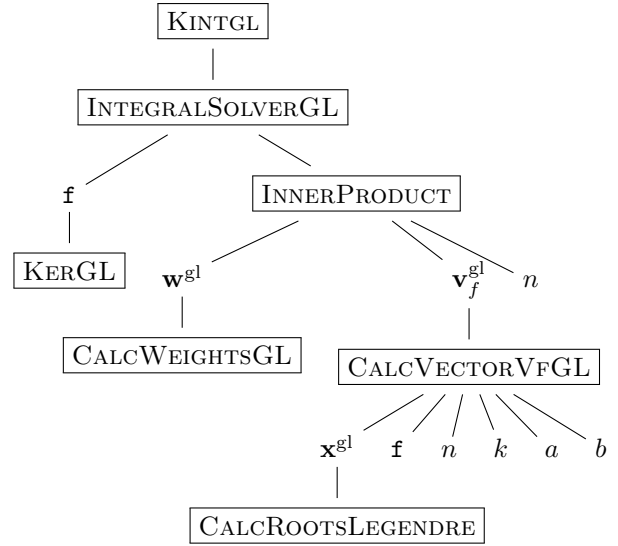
KINTGL

INTEGRALSOLVERGL

f

INNERPRODUCT

KERGL

$\mathbf{w}^{\mathrm{gl}}$

$\mathbf{v}_f^{\mathrm{gl}}$

$n$

CALCWEIGHTSGL

CALCVECTORVFGL

$\mathbf{x}^{\mathrm{gl}}$

f

$n$

$k$

$a$

$b$

CALCROOTSLEGENDRE